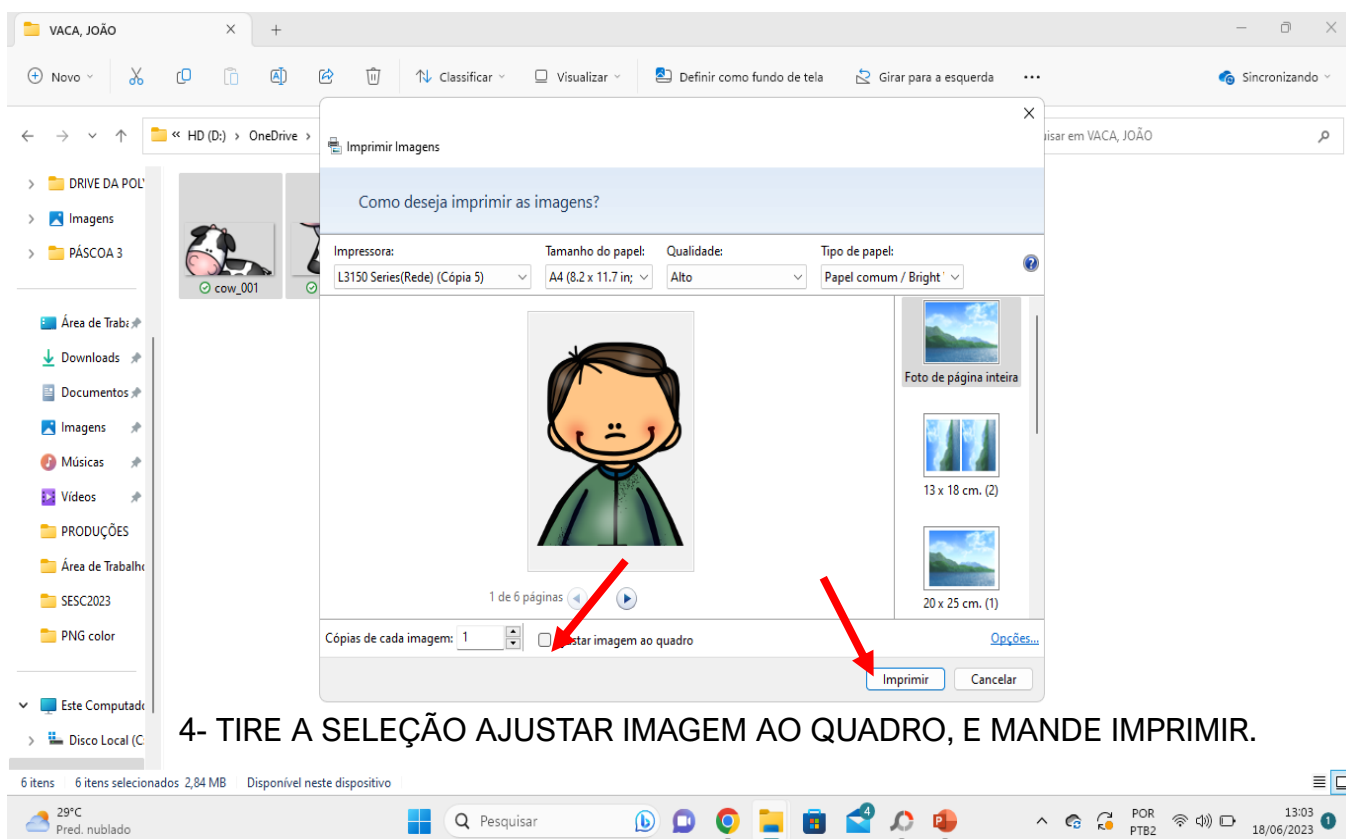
VACA, JOÃO

Novo
Classificar
Visualizar
Definir como fundo de tela
Girar para a esquerda
...
Sincronizando

« HD (D:) › OneDrive ›
isar em VACA, JOÃO

DRIVE DA POL'
Imagens
PÁSCOA 3

Área de Traba
Downloads
Documentos
Imagens
Músicas
Vídeos
PRODUÇÕES
Área de Trabalho
SESC2023
PNG color

Este Computado
Disco Local (C

cow_001

Imprimir Imagens

Como deseja imprimir as imagens?

Impressora:
L3150 Series(Rede) (Cópia 5)
Tamanho do papel:
A4 (8.2 x 11.7 in;
Qualidade:
Alto
Tipo de papel:
Papel comum / Bright

Foto de página inteira
13 x 18 cm. (2)
20 x 25 cm. (1)

1 de 6 páginas

Cópias de cada imagem: 1
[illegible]star imagem ao quadro
Opções...

Imprimir
Cancelar

4- TIRE A SELEÇÃO AJUSTAR IMAGEM AO QUADRO, E MANDE IMPRIMIR.

6 itens | 6 itens selecionados 2,84 MB | Disponível neste dispositivo

29°C
Pred. nublado
Pesquisar
POR
PTB2
13:03
18/06/2023